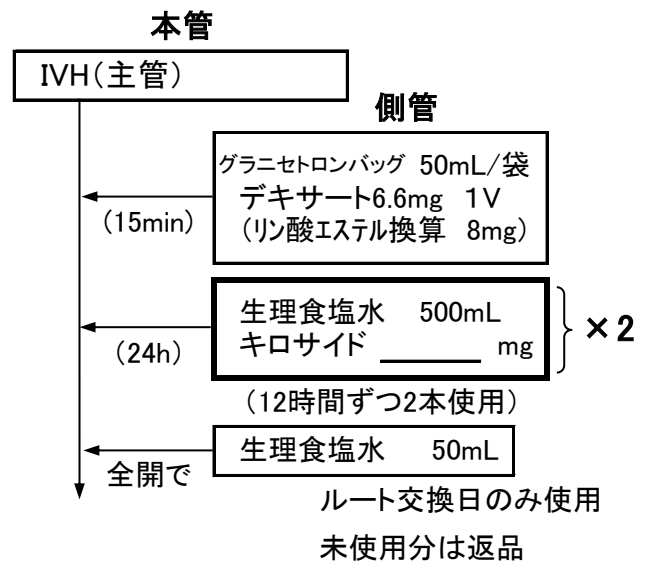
本管

IVH（主管）

側管

グラニセトロンバッグ 50mL/袋
デキサート6.6mg 1V
（リン酸エステル換算 8mg）

（15min）

生理食塩水 500mL
キロサイド ______ mg

×2

（24h）

（12時間ずつ2本使用）

生理食塩水 50mL

全開で

ルート交換日のみ使用

未使用分は返品